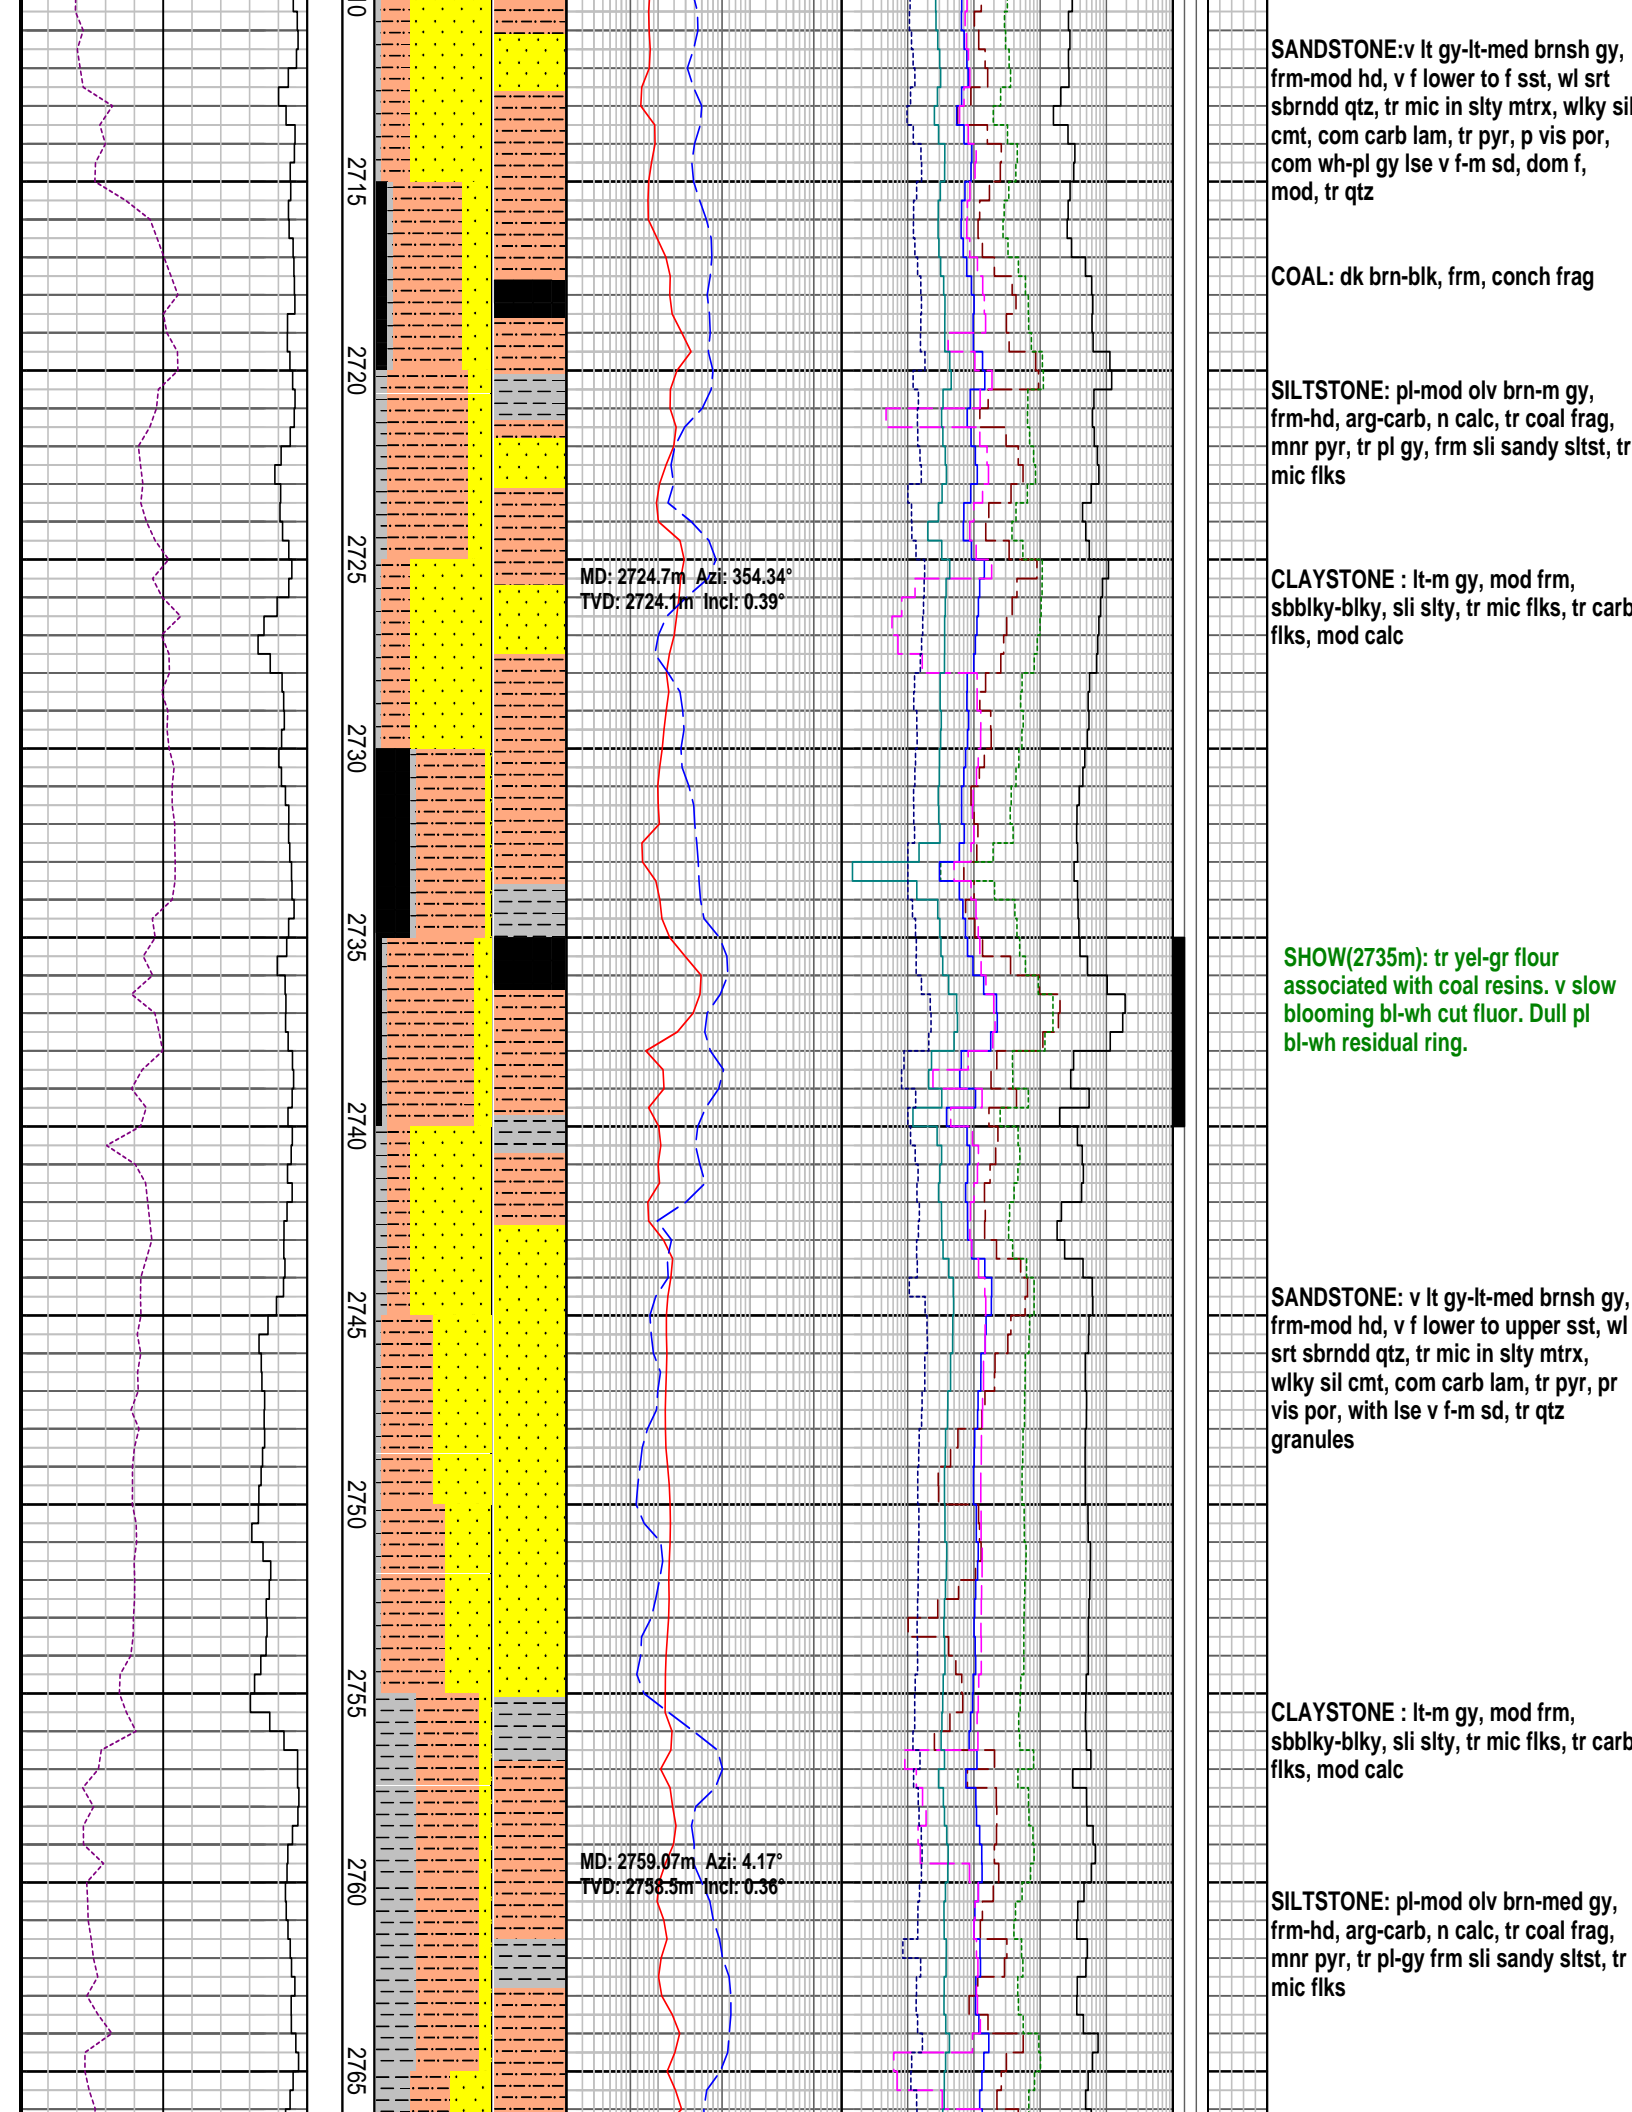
10

2715

2720

2725

2730

2735

2740

2745

2750

2755

2760

2765

MD: 2724.7m Azi: 354.34°
TVD: 2724.1m Incl: 0.39°

MD: 2759.07m Azi: 4.17°
TVD: 2758.5m Incl: 0.36°

SANDSTONE:v lt gy-lt-med brnsh gy, frm-mod hd, v f lower to f sst, wl srt sbrndd qtz, tr mic in slty mtrx, wlky sil cmt, com carb lam, tr pyr, p vis por, com wh-pl gy lse v f-m sd, dom f, mod, tr qtz

COAL: dk brn-blk, frm, conch frag

SILTSTONE: pl-mod olv brn-m gy, frm-hd, arg-carb, n calc, tr coal frag, mnr pyr, tr pl gy, frm sli sandy sltst, tr mic flks

CLAYSTONE : lt-m gy, mod frm, sbblky-blky, sli slty, tr mic flks, tr carb flks, mod calc

SHOW(2735m): tr yel-gr flour associated with coal resins. v slow blooming bl-wh cut fluor. Dull pl bl-wh residual ring.

SANDSTONE: v lt gy-lt-med brnsh gy, frm-mod hd, v f lower to upper sst, wl srt sbrndd qtz, tr mic in slty mtrx, wlky sil cmt, com carb lam, tr pyr, pr vis por, with lse v f-m sd, tr qtz granules

CLAYSTONE : lt-m gy, mod frm, sbblky-blky, sli slty, tr mic flks, tr carb flks, mod calc

SILTSTONE: pl-mod olv brn-med gy, frm-hd, arg-carb, n calc, tr coal frag, mnr pyr, tr pl-gy frm sli sandy sltst, tr mic flks